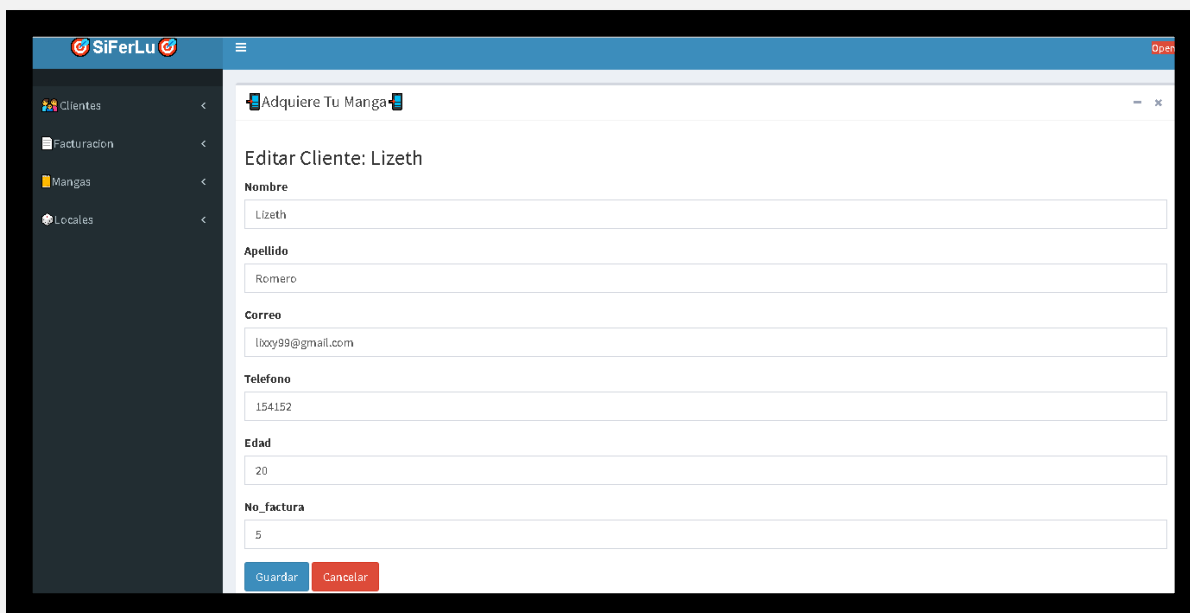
SiFerLu

Open

Clientes

Facturacion

Mangas

Locales

Adquiere Tu Manga

Editar Cliente: Lizeth

Nombre

Lizeth

Apellido

Romero

Correo

lixxy99@gmail.com

Telefono

154152

Edad

20

No_factura

5

Guardar

Cancelar